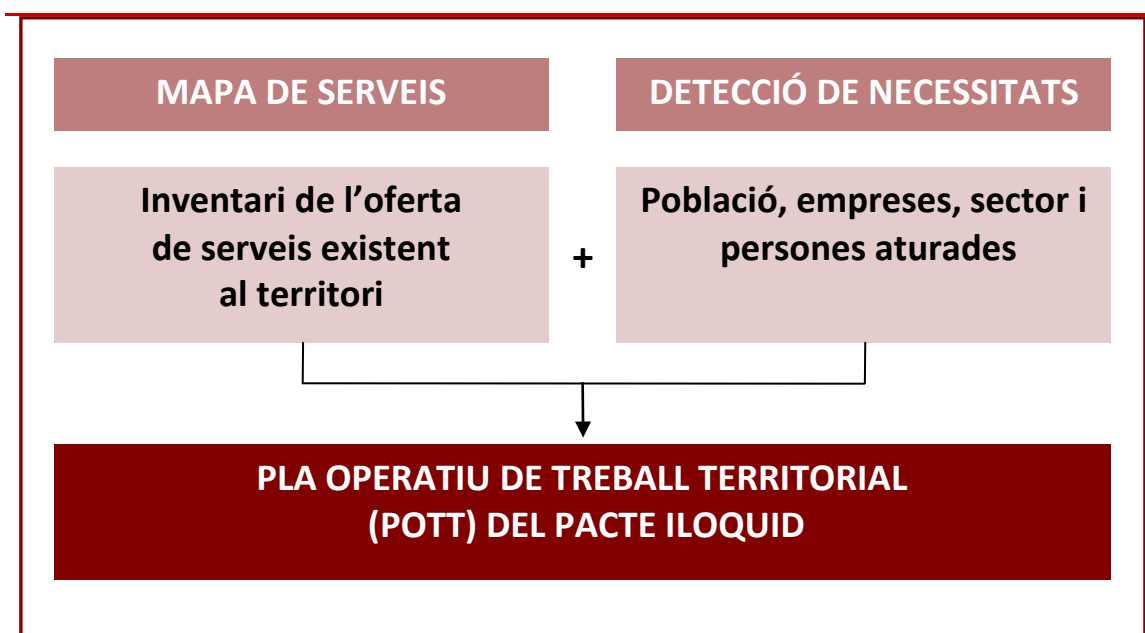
MAPA DE SERVEIS

DETECCIÓ DE NECESSITATS

Inventari de l’oferta de serveis existent al territori

+

Població, empreses, sector i persones aturades

PLA OPERATIU DE TREBALL TERRITORIAL (POTT) DEL PACTE ILOQUID